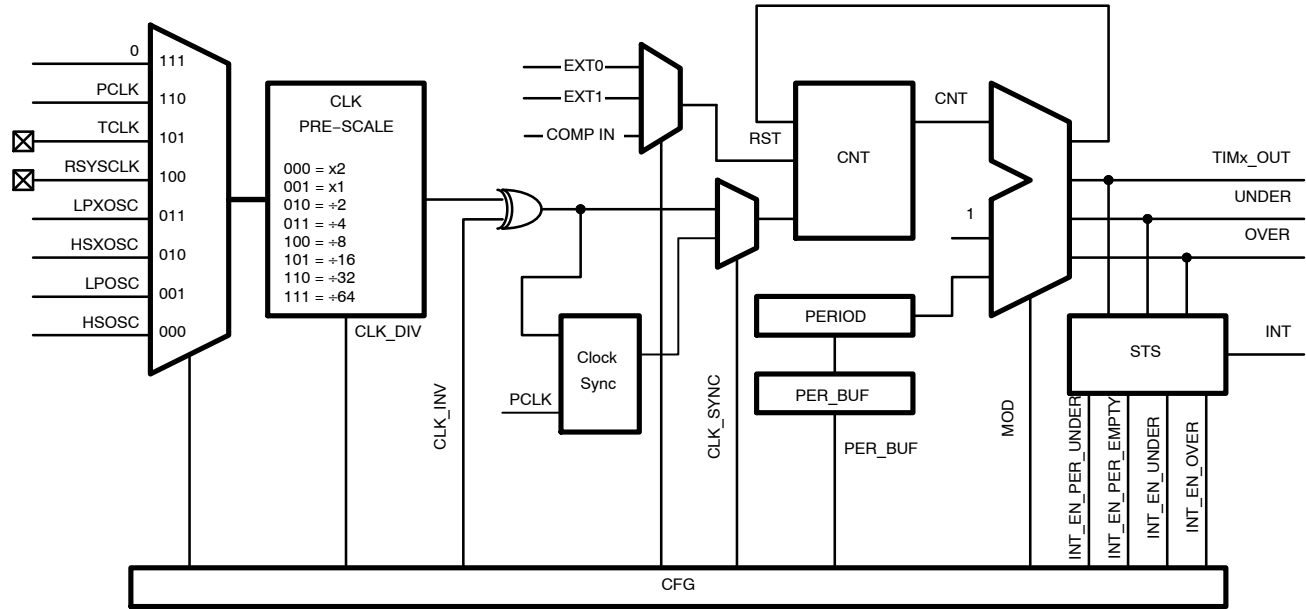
0
PCLK
TCLK
RSYSCLK
LPXOSC
HSXOSC
LPOSC
HSOSC

111
110
101
100
011
010
001
000

CLK
PRE−SCALE
000 = x2
001 = x1
010 = ÷2
011 = ÷4
100 = ÷8
101 = ÷16
110 = ÷32
111 = ÷64
CLK_DIV

CLK_INV

EXT0
EXT1
COMP IN

PCLK
Clock Sync
CLK_SYNC

RST
CNT
CNT
1

PERIOD
PER_BUF
PER_BUF
MOD

TIMx_OUT
UNDER
OVER
INT
STS

INT_EN_PER_UNDER
INT_EN_PER_EMPTY
INT_EN_UNDER
INT_EN_OVER

CFG